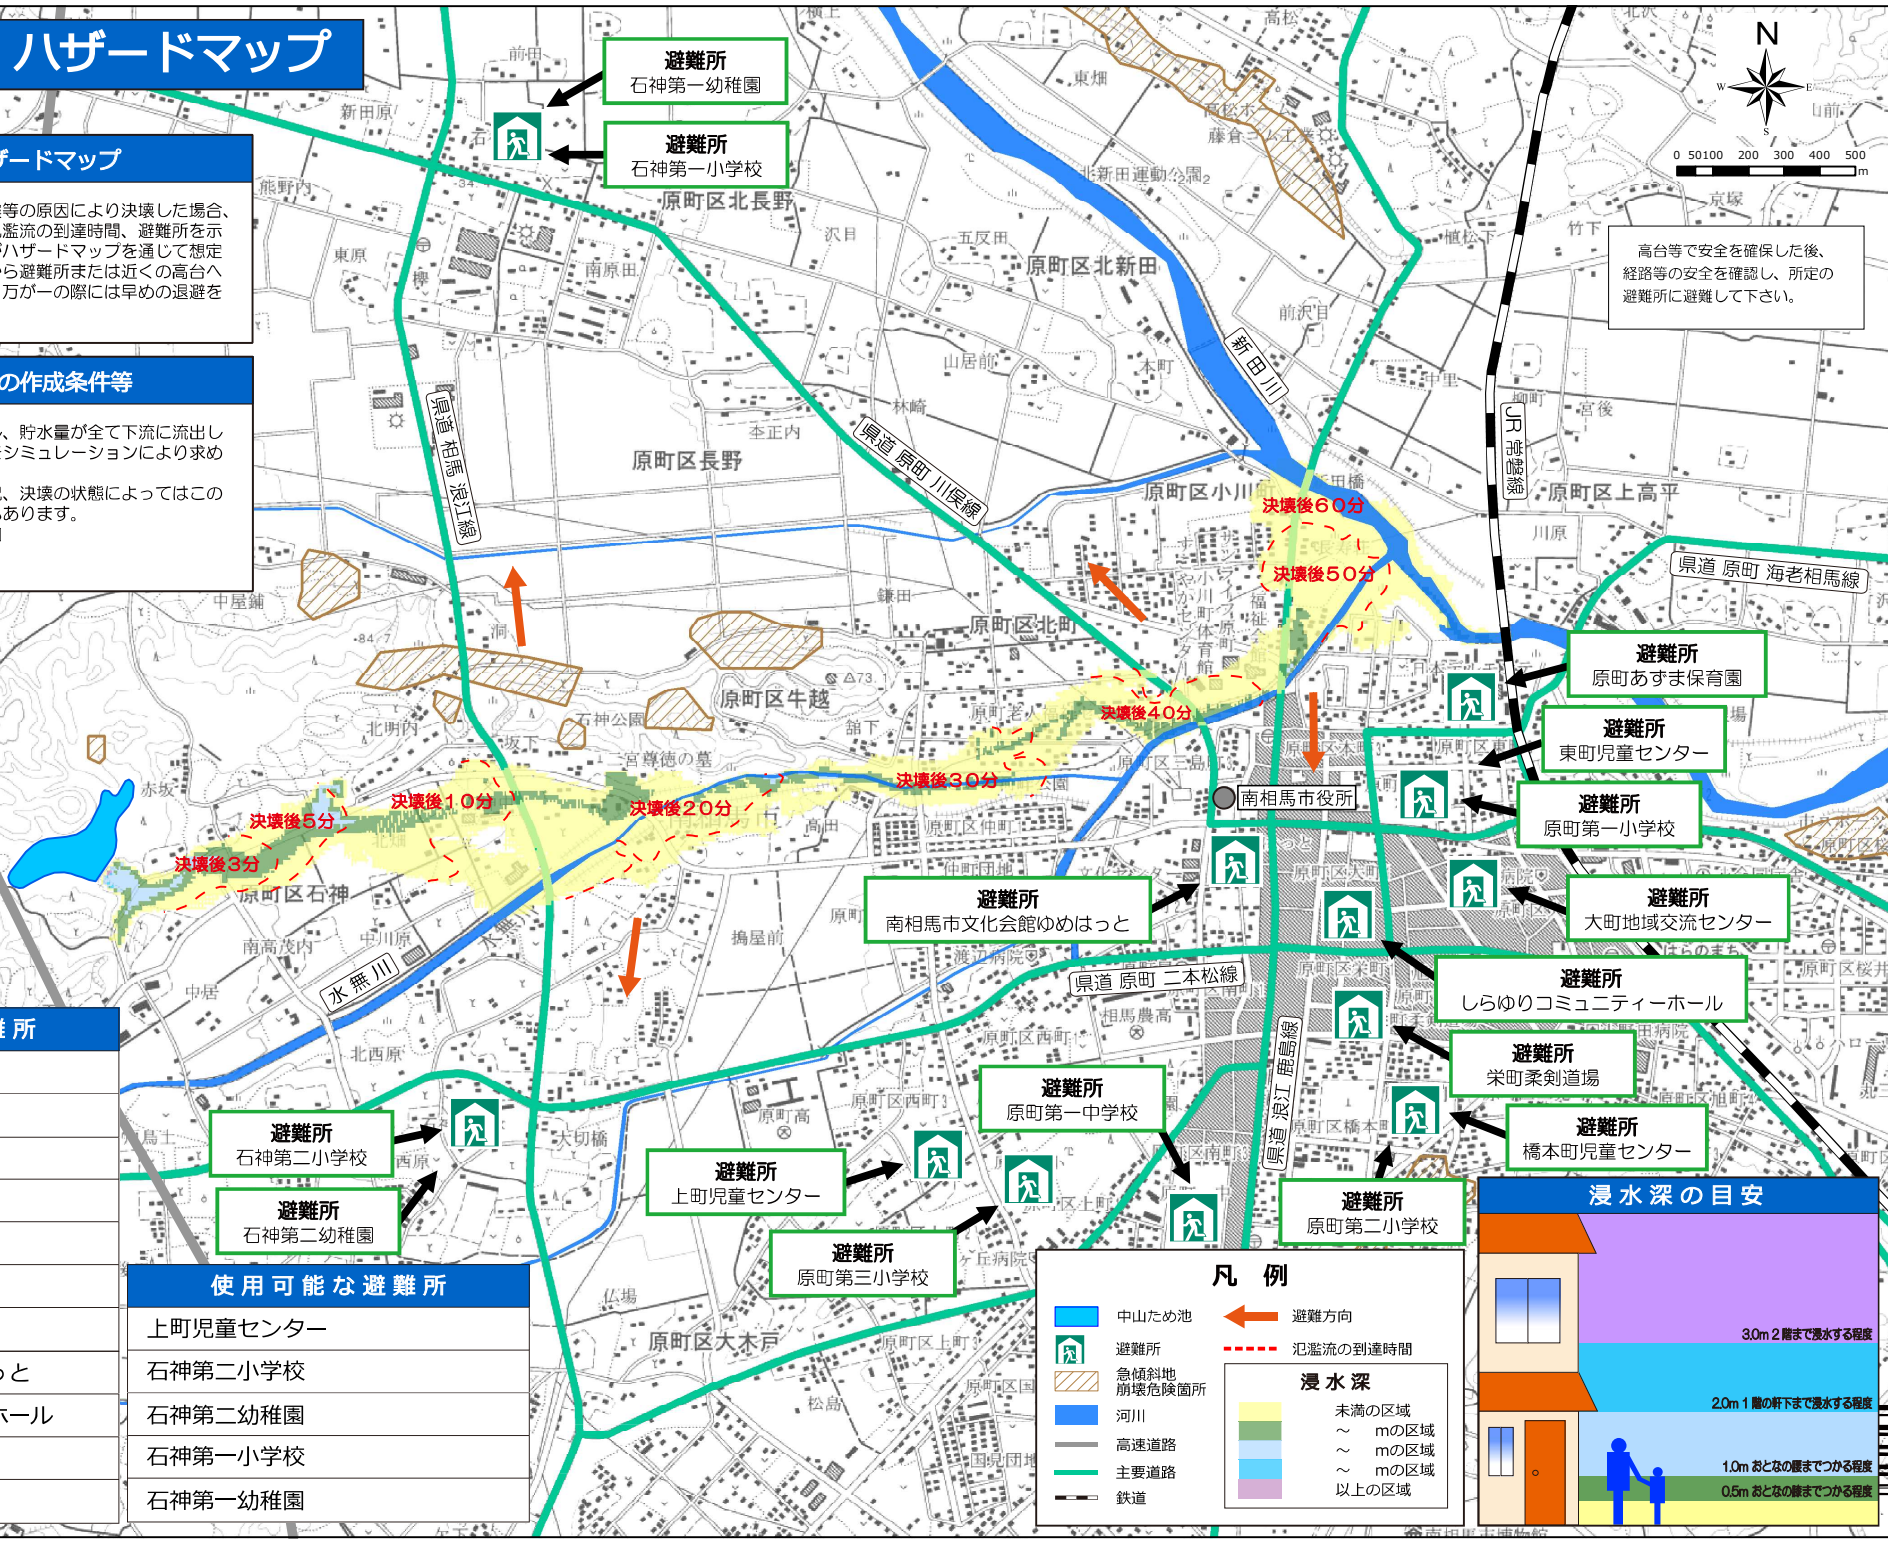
ハザードマップ

ザードマップ

等の原因により決壊した場合、氾濫流の到達時間、避難所を示すハザードマップを通じて想定から避難所または近くの高台へ万が一の際には早めの退避を

の作成条件等

、貯水量が全て下流に流出しシミュレーションにより求め

、決壊の状態によってはこのあります。

避難所
石神第一幼稚園

避難所
石神第一小学校

N

0 50 100 200 300 400 500 m

高台等で安全を確保した後、経路等の安全を確認し、所定の避難所に避難して下さい。

原町区北長野
原町区北新田
原町区長野
新田川
県道 原町 川俣線
県道 相馬 浪江線
JR 常磐線
原町区小川町
原町区上高平
県道 原町 海老相馬線
原町区北町
原町区牛越
原町区石神
水無川
県道 原町 二本松線
県道 浪江 鹿島線
原町区大木戸
南相馬市役所

決壊後60分
決壊後50分
決壊後40分
決壊後30分
決壊後20分
決壊後10分
決壊後5分
決壊後3分

避難所
原町あずま保育園

避難所
東町児童センター

避難所
原町第一小学校

避難所
大町地域交流センター

避難所
南相馬市文化会館ゆめはっと

避難所
しらゆりコミュニティーホール

避難所
栄町柔剣道場

避難所
原町第一中学校

避難所
橋本町児童センター

避難所
原町第二小学校

避難所
石神第二小学校

避難所
石神第二幼稚園

避難所
上町児童センター

避難所
原町第三小学校

所

っと
ホール

使用可能な避難所
| 上町児童センター |
|---|
| 石神第二小学校 |
| 石神第二幼稚園 |
| 石神第一小学校 |
| 石神第一幼稚園 |

凡 例
中山ため池
避難所
急傾斜地崩壊危険箇所
河川
高速道路
主要道路
鉄道
避難方向
氾濫流の到達時間

浸水深
未満の区域
～ mの区域
～ mの区域
～ mの区域
以上の区域

浸水深の目安
3.0m 2階まで浸水する程度
2.0m 1階の軒下まで浸水する程度
1.0m おとなの腰までつかる程度
0.5m おとなの膝までつかる程度